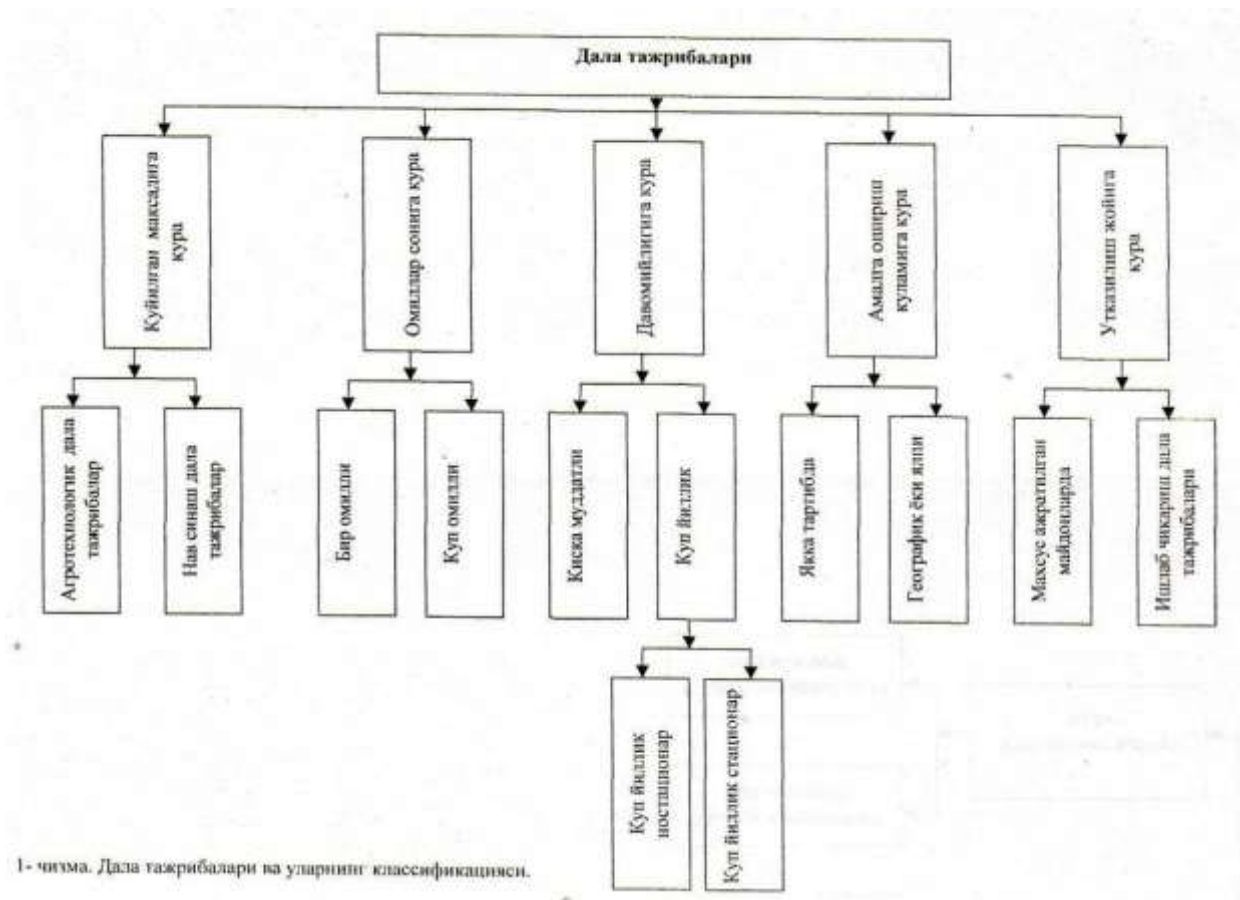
Дала тажрибалари

Куйилган максадига кура

Омиллар сонига кура

Давомийлигига кура

Амалга оширши кулам­ига кура

Утказилиш жойига кура

Агротехнологик дала тажрибалар

Нав синаш дала тажрибалар

Бир омилли

Куп омилли

Киска муддатли

Куп йиллик

Якка тартибли

Географик ёки ялпи

Махсус ажратилган майдонларда

Ишлаб чикариш дала тажрибалари

Куп йиллик ностационар

Куп йиллик стационар

1- чизма. Дала тажрибалари ва уларнинг классификацияси.